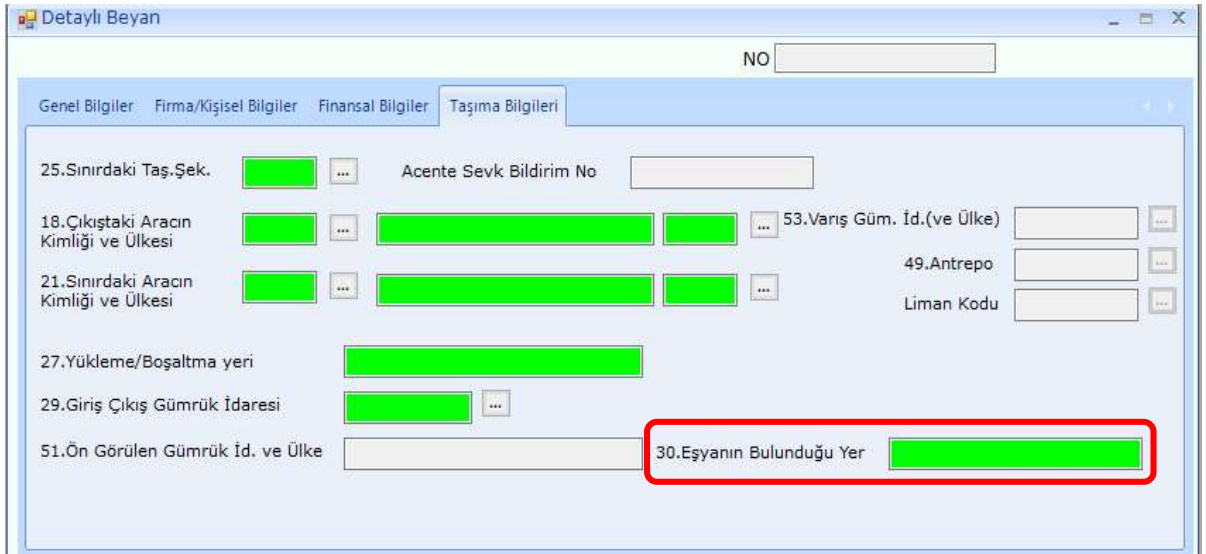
Detaylı Beyan

NO

Genel Bilgiler | Firma/Kişisel Bilgiler | Finansal Bilgiler | Taşıma Bilgileri

25.Sınırdaki Taş.Şek. ...

Acente Sevk Bildirim No

18.Çıkıştaki Aracın Kimliği ve Ülkesi ... ...

53.Varış Güm. İd.(ve Ülke) ...

49.Antrepo ...

21.Sınırdaki Aracın Kimliği ve Ülkesi ... ...

Liman Kodu ...

27.Yükleme/Boşaltma yeri

29.Giriş Çıkış Gümrük İdaresi ...

51.Ön Görülen Gümrük İd. ve Ülke

30.Eşyanın Bulunduğu Yer